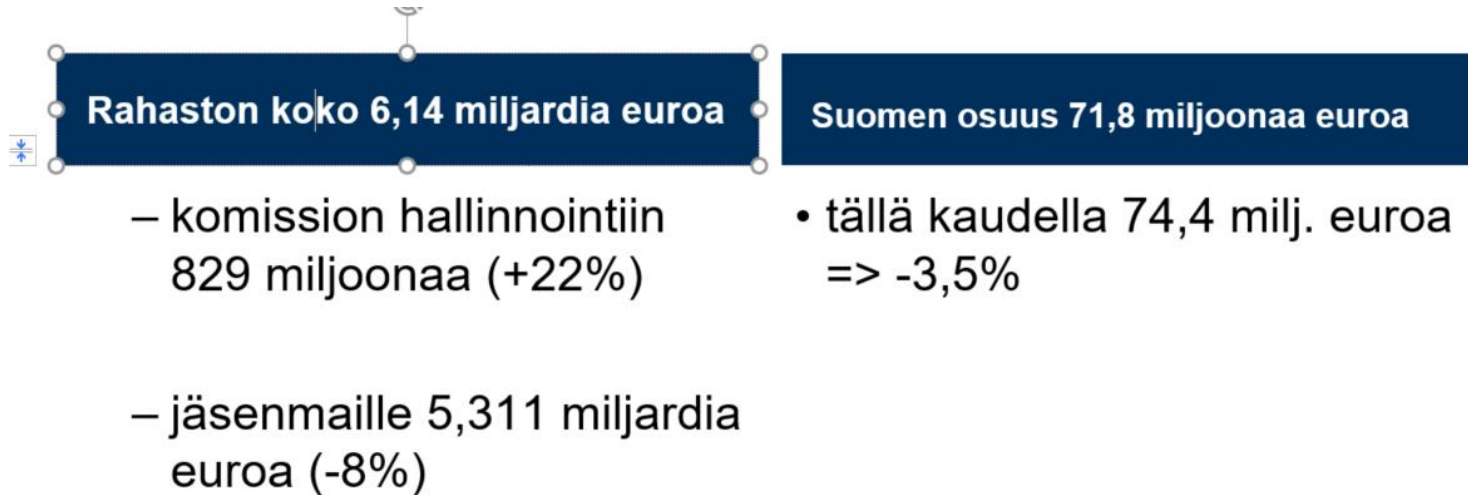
Rahaston koko 6,14 miljardia euroa

– komission hallinnointiin 829 miljoonaa (+22%)

– jäsenmaille 5,311 miljardia euroa (-8%)

Suomen osuus 71,8 miljoonaa euroa

• tällä kaudella 74,4 milj. euroa => -3,5%